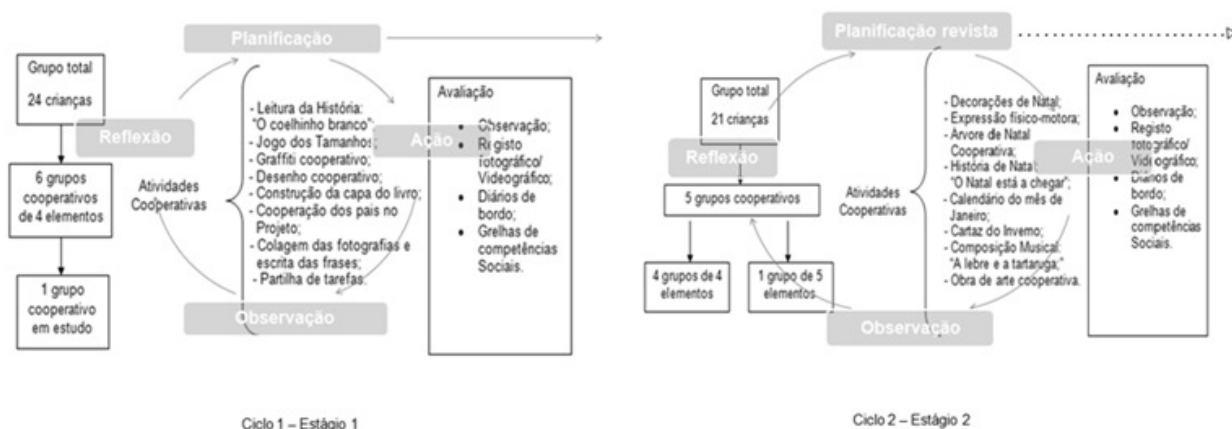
Planificação

Grupo total

24 crianças

Reflexão

6 grupos cooperativos de 4 elementos

1 grupo cooperativo em estudo

Atividades Cooperativas

- Leitura da História: "O coelhinho branco";
- Jogo dos Tamanhos;
- Graffiti cooperativo;
- Desenho cooperativo;
- Construção da capa do livro;
- Cooperação dos pais no Projeto;
- Colagem das fotografias e escrita das frases;
- Partilha de tarefas.

Ação

Observação

Avaliação
- Observação;
- Registo fotográfico/ Videográfico;
- Diários de bordo;
- Grelhas de competências Sociais.

Ciclo 1 – Estágio 1

Planificação revista

Grupo total

21 crianças

Reflexão

5 grupos cooperativos

4 grupos de 4 elementos

1 grupo de 5 elementos

Atividades Cooperativas

- Decorações de Natal;
- Expressão físico-motora;
- Árvore de Natal Cooperativa;
- História de Natal: "O Natal está a chegar";
- Calendário do mês de Janeiro;
- Cartaz do Inverno;
- Composição Musical: "A lebre e a tartaruga;"
- Obra de arte cooperativa.

Ação

Observação

Avaliação
- Observação;
- Registo fotográfico/ Videográfico;
- Diários de bordo;
- Grelhas de competências Sociais.

Ciclo 2 – Estágio 2